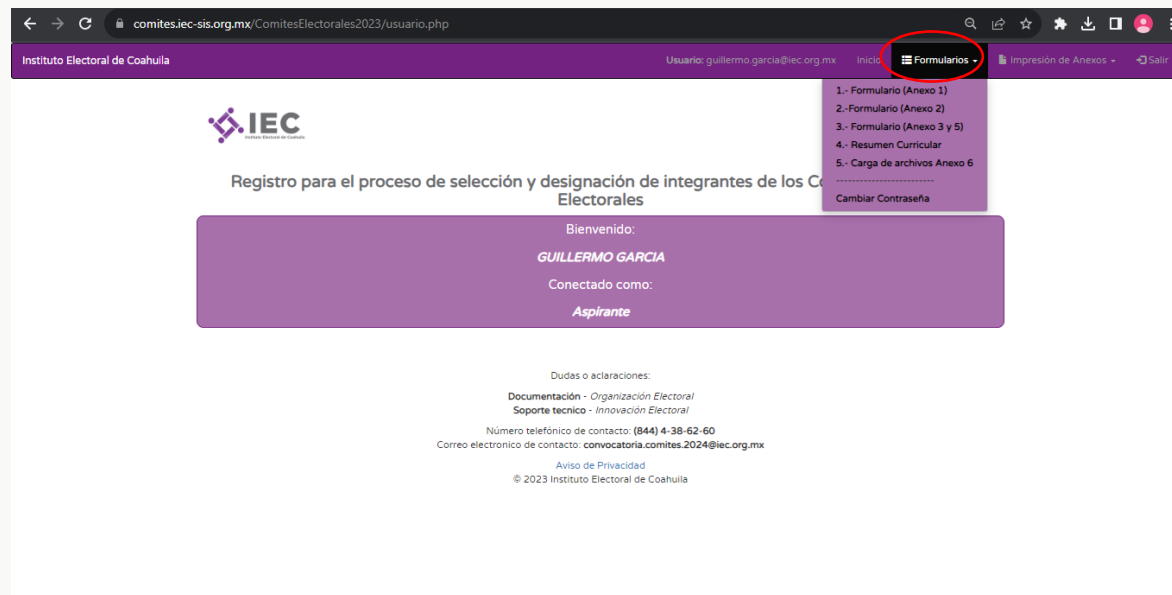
comites.iec-sis.org.mx/ComitesElectorales2023/usuario.php

Instituto Electoral de Coahuila

Usuario: guillermo.garcia@iec.org.mx Inicio Formularios Impresión de Anexos Salir

1.- Formulario (Anexo 1)
2.-Formulario (Anexo 2)
3.- Formulario (Anexo 3 y 5)
4.- Resumen Curricular
5.- Carga de archivos Anexo 6
------------------------
Cambiar Contraseña

IEC
Instituto Electoral de Coahuila

Registro para el proceso de selección y designación de integrantes de los Co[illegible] Electorales

Bienvenido:

GUILLERMO GARCIA

Conectado como:

Aspirante

Dudas o aclaraciones:

Documentación - Organización Electoral
Soporte tecnico - Innovación Electoral

Número telefónico de contacto: (844) 4-38-62-60
Correo electronico de contacto: convocatoria.comites.2024@iec.org.mx

Aviso de Privacidad
© 2023 Instituto Electoral de Coahuila